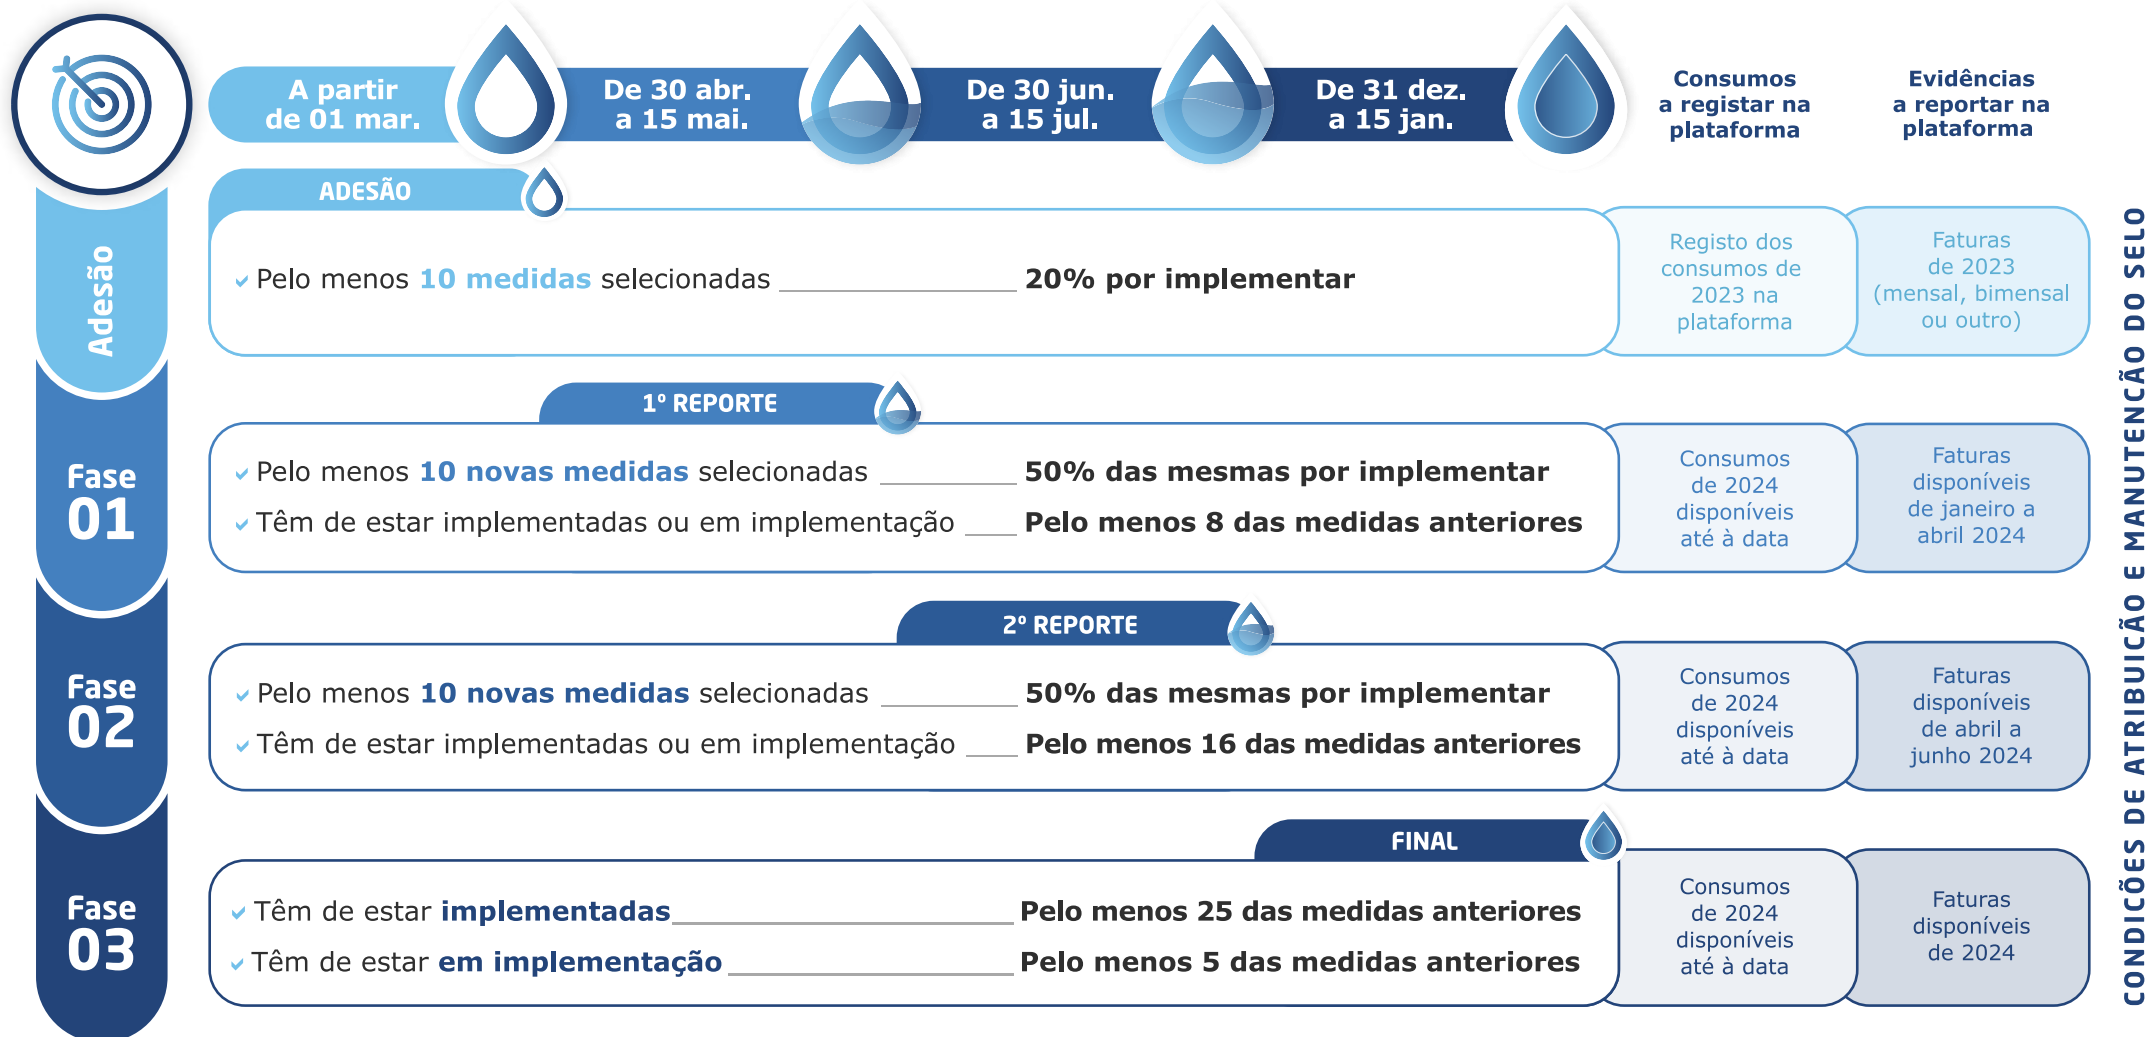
A partir de 01 mar.

De 30 abr. a 15 mai.

De 30 jun. a 15 jul.

De 31 dez. a 15 jan.

Consumos a registar na plataforma

Evidências a reportar na plataforma

Adesão

ADESÃO

Pelo menos 10 medidas selecionadas 20% por implementar

Registo dos consumos de 2023 na plataforma

Faturas de 2023 (mensal, bimensal ou outro)

Fase 01

1º REPORTE

Pelo menos 10 novas medidas selecionadas 50% das mesmas por implementar

Têm de estar implementadas ou em implementação Pelo menos 8 das medidas anteriores

Consumos de 2024 disponíveis até à data

Faturas disponíveis de janeiro a abril 2024

Fase 02

2º REPORTE

Pelo menos 10 novas medidas selecionadas 50% das mesmas por implementar

Têm de estar implementadas ou em implementação Pelo menos 16 das medidas anteriores

Consumos de 2024 disponíveis até à data

Faturas disponíveis de abril a junho 2024

Fase 03

FINAL

Têm de estar implementadas Pelo menos 25 das medidas anteriores

Têm de estar em implementação Pelo menos 5 das medidas anteriores

Consumos de 2024 disponíveis até à data

Faturas disponíveis de 2024

CONDICÕES DE ATRIBUICÃO E MANUTENCÃO DO SELO